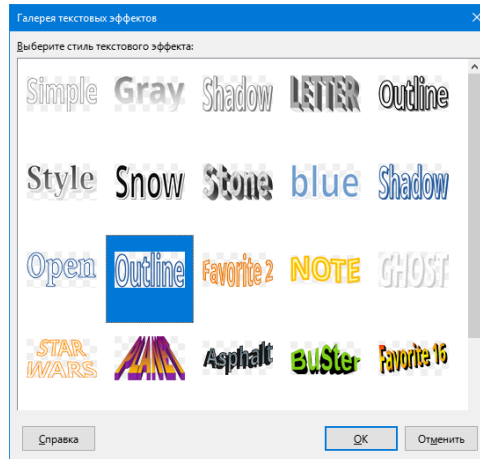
Галерея текстовых эффектов

Выберите стиль текстового эффекта:

Simple Gray Shadow LETTER Outline

Style Snow Stone blue Shadow

Open Outline Favorite 2 NOTE GHOST

STAR WARS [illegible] Asphalt BUSter Favorite 16

Справка

OK

Отменить